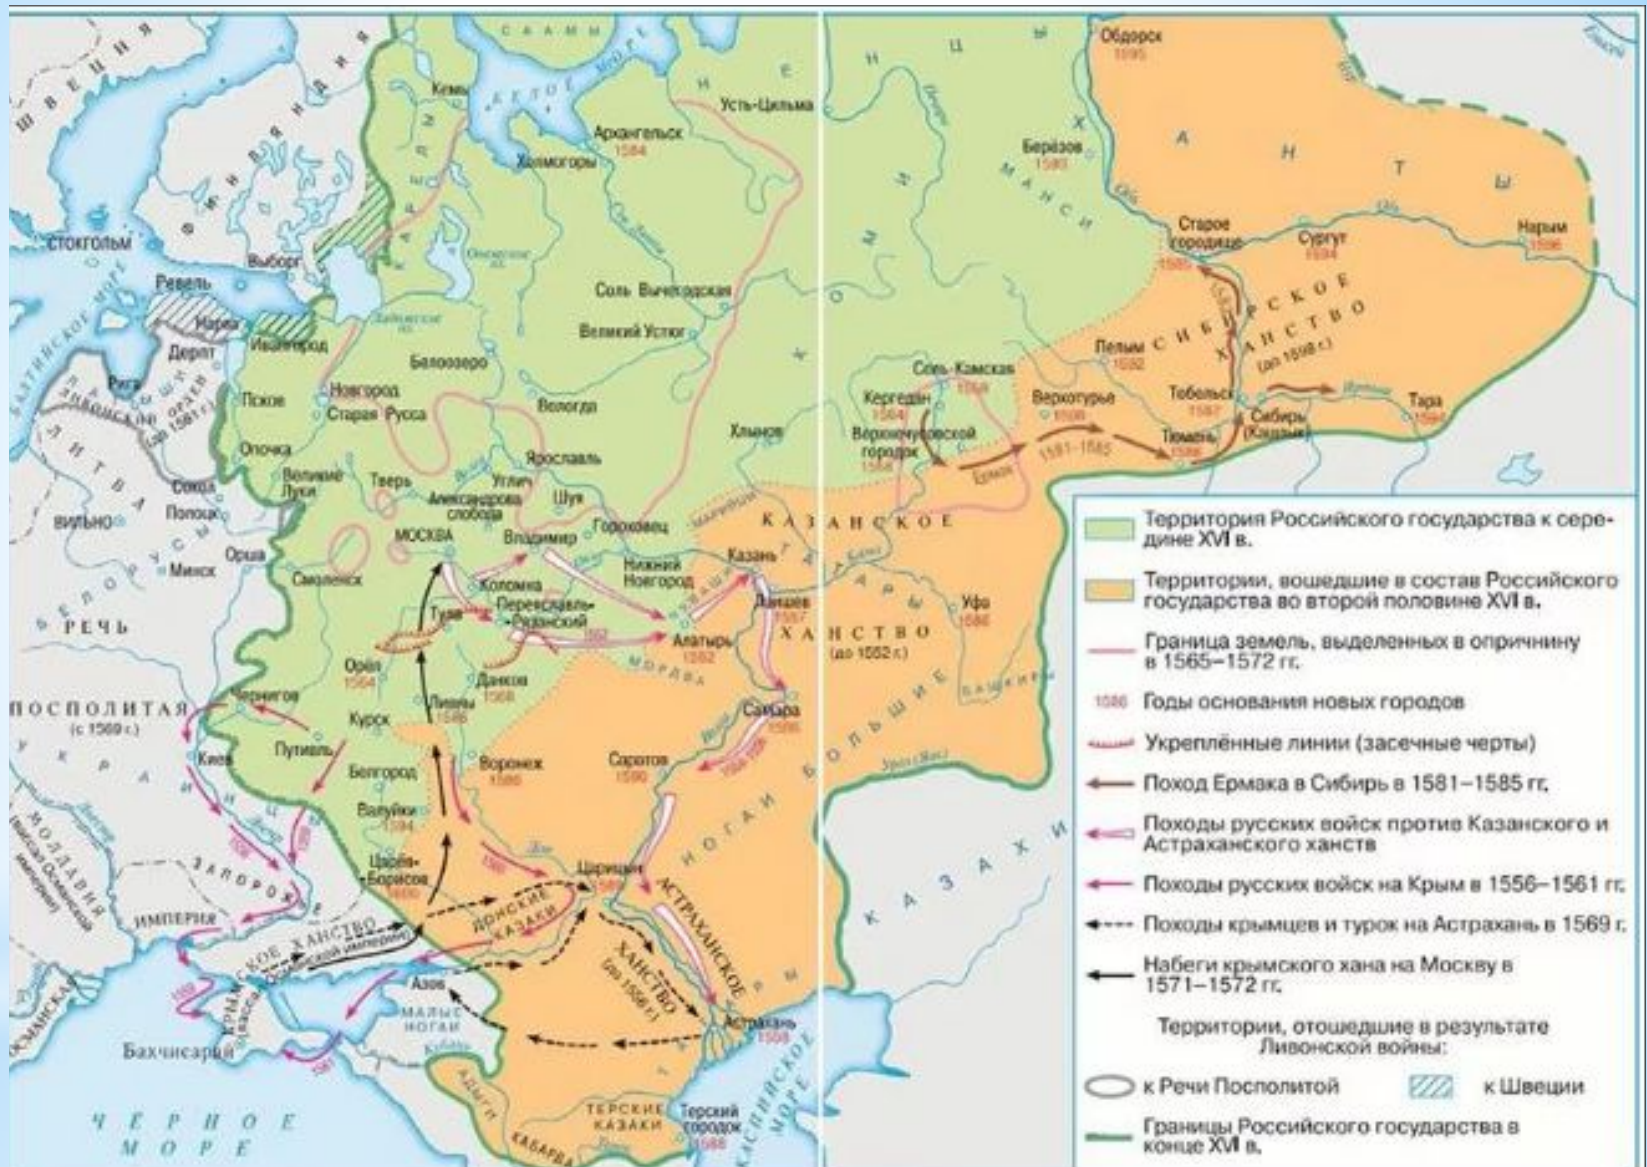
Территория Российского государства к середине XVI в.

Территории, вошедшие в состав Российского государства во второй половине XVI в.

Граница земель, выделенных в опричнину в 1565–1572 гг.

1586 Годы основания новых городов

Укреплённые линии (засечные черты)

Поход Ермака в Сибирь в 1581–1585 гг.

Походы русских войск против Казанского и Астраханского ханств

Походы русских войск на Крым в 1556–1561 гг.

Походы крымцев и турок на Астрахань в 1569 г.

Набеги крымского хана на Москву в 1571–1572 гг.

Территории, отошедшие в результате Ливонской войны:

к Речи Посполитой

к Швеции

Границы Российского государства в конце XVI в.

ШВЕЦИЯ
ФИНЛЯНДИЯ
САААМЫ
БЕЛОЕ МОРЕ
НЕНЦЫ
КАРЕЛЫ
Кемь
Усть-Цильма
Архангельск 1584
Холмогоры
Обдорск 1595
Березов 1593
ХАНТЫ
МАНСИ
КОМИ
Стокгольм
Выборг
Ревель
Нарва
Ивангород
Дерпт
Рига
Псков
Новгород
Старая Русса
Белоозеро
Соль Вычегодская
Великий Устюг
Вологда
Хлынов
Соль-Камская 1558
Кергедан 1564
Верхнечусовской городок 1568
Верхотурье 1598
Пелым 1592
Тобольск 1587
Тюмень 1586
Сибирь (Кашлык)
Тара 1594
Старое городище 1585
Сургут 1594
Нарым 1596
СИБИРСКОЕ ХАНСТВО (до 1598 г.)
Ермак
1581–1585
ЛИВОНСКИЙ ОРДЕН (до 1561 г.)
ЛИТВА
Опочка
Великие Луки
Тверь
Углич
Ярославль
Александрова слобода
Шуя
Себеж
Полоцк
Вильно
Орша
Минск
Смоленск
МОСКВА
Владимир
Гороховец
Нижний Новгород
Казань
КАЗАНСКОЕ ХАНСТВО (до 1552 г.)
Коломна
Тула
Переяславль-Рязанский
Алатырь 1552
Лаишев 1557
Уфа 1586
БЕЛОРУСЫ
РЕЧЬ ПОСПОЛИТАЯ (с 1569 г.)
Орёл 1564
Данков 1568
Ливны 1586
Курск
Путивль
Чернигов
Киев
Белгород
Воронеж 1585
Валуйки 1594
Царёв-Борисов
Саратов 1590
Самара 1586
Царицын 1589
МОРДВА
ТАТАРЫ
БАШКИРЫ
НОГАИ БОЛЬШИЕ
КАЗАХИ
УКРАИНЦЫ
МОЛДАВИЯ (вассал Османской империи)
ЗАПОРОЖЬЕ
ИМПЕРИЯ
КРЫМСКОЕ ХАНСТВО (вассал Османской империи)
ДОНСКИЕ КАЗАКИ
АСТРАХАНСКОЕ ХАНСТВО (до 1556 г.)
Азов
МАЛЫЕ НОГАИ
Астрахань 1558
Бахчисарай
АДЫГИ
КАБАРДА
ТЕРСКИЕ КАЗАКИ
Терский городок 1588
ЧЕРНОЕ МОРЕ
КАСПИЙСКОЕ МОРЕ
ОСМАНСКАЯ